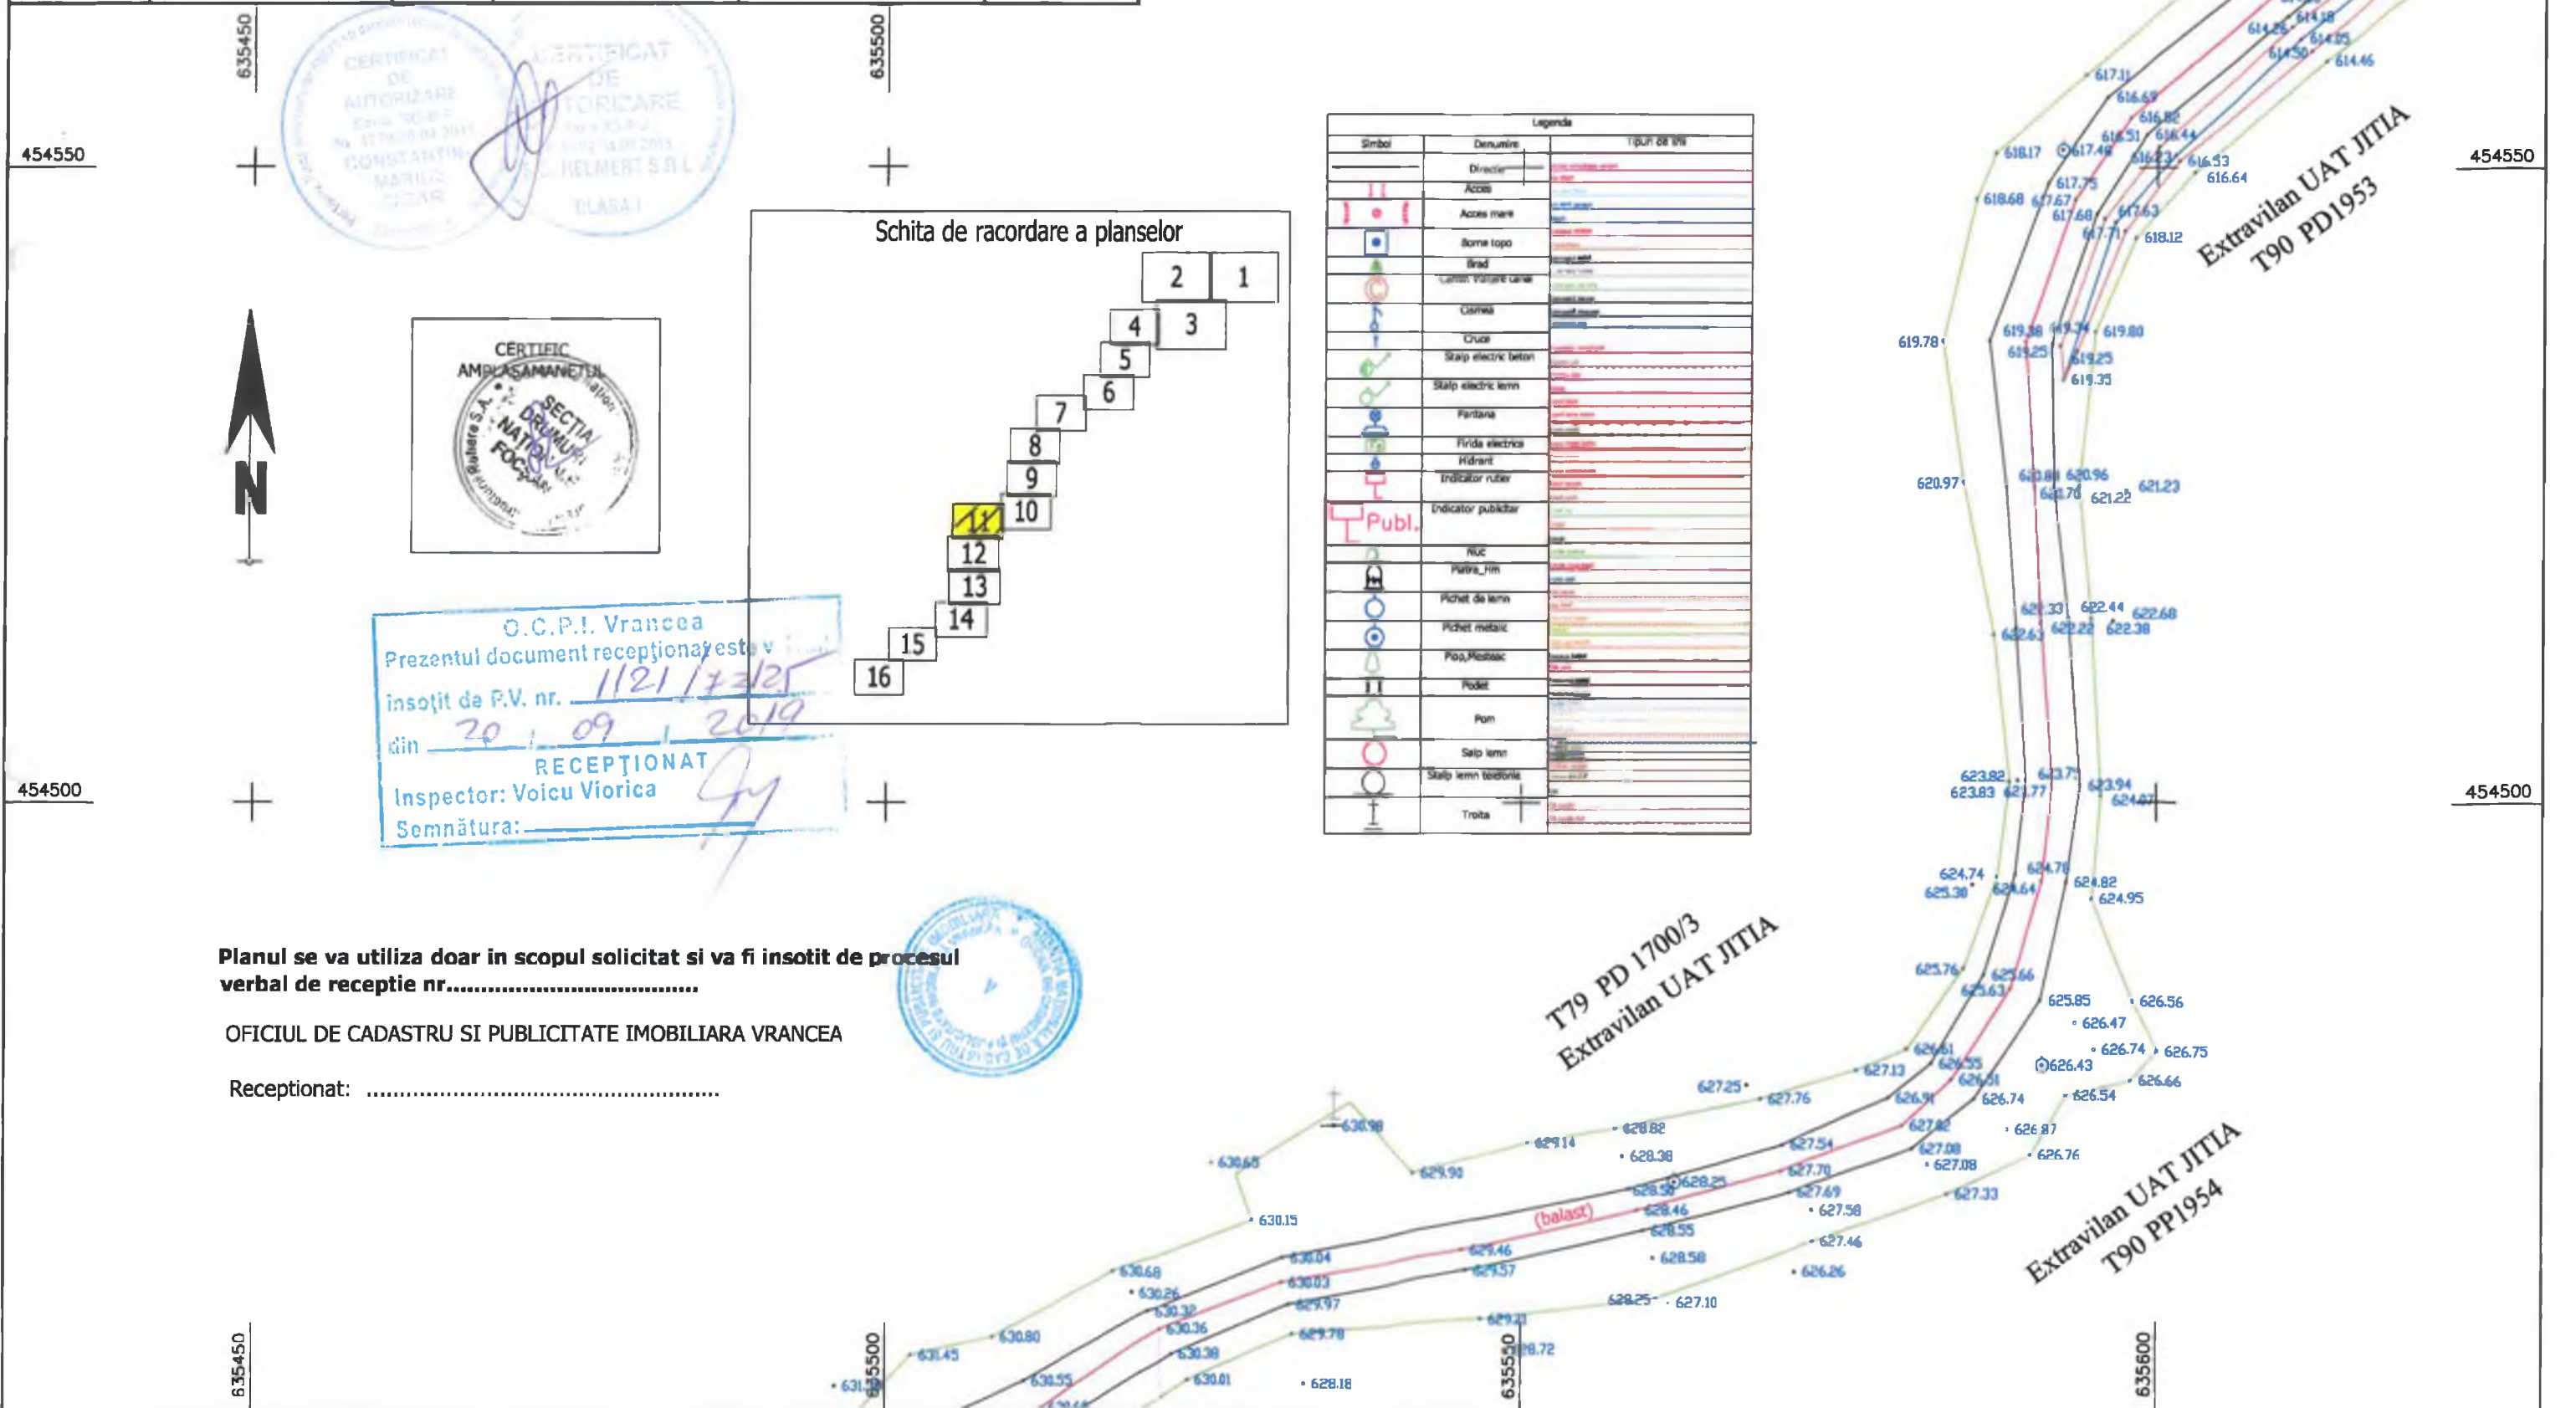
635450
635500
454550
454550
454500
454500
635450
635500
635550
635600

CERTIFICAT DE AUTORIZARE
CONSTANTIN MARIUS CEZAR
CERTIFICAT DE AUTORIZARE
HELMERT S.R.L.
CLASA I

CERTIFICAT AMPLASAMENTUL
SECTIA DRUMURI NATIONALE FOCSANI

N

Schita de racordare a planselor
2 1
4 3
5
6
7
8
9
11 10
12
13
14
15
16

Legenda
| Simbol | Denumire | Tipuri de linii |
|---|---|---|
| | Directie | |
| | Acces | |
| | Acces mare | |
| | Borne topo | |
| | Brad | |
| | Camin vizitare canal | |
| | Cismea | |
| | Cruce | |
| | Stalp electric beton | |
| | Stalp electric lemn | |
| | Fantana | |
| | Firida electrica | |
| | Hidrant | |
| | Indicator rutier | |
| Publ. | Indicator publicitar | |
| | Nuc | |
| | Piatra_Km | |
| | Pichet de lemn | |
| | Pichet metalic | |
| | Plop,Mesteac | |
| | Podet | |
| | Pom | |
| | Stalp lemn | |
| | Stalp lemn telefonie | |
| | Troita | |

O.C.P.I. Vrancea
Prezentul document receptionat este v
insotit de P.V. nr. 1121/1725
din 20 . 09 . 2019
RECEPTIONAT
Inspector: Voicu Viorica
Semnătura:

Planul se va utiliza doar in scopul solicitat si va fi insotit de procesul verbal de receptie nr.....................................

OFICIUL DE CADASTRU SI PUBLICITATE IMOBILIARA VRANCEA

Receptionat: ........................................................

Extravilan UAT JITIA
T90 PD1953

T79 PD 1700/3
Extravilan UAT JITIA

Extravilan UAT JITIA
T90 PP1954

(balast)

617.11 616.69 616.82 616.51 616.44 616.23 616.53 616.64 618.17 617.48 617.75 618.68 617.67 617.68 617.63 617.71 618.12 614.26 614.18 614.05 614.50 614.46
619.78 619.38 619.74 619.80 619.25 619.25 619.35
620.97 620.88 620.96 620.70 621.22 621.23
621.33 622.44 622.68 622.63 622.22 622.38
623.82 623.83 623.77 623.71 623.94 624.07
624.74 625.38 624.64 624.78 624.82 624.95
625.76 625.66 625.63 625.85 626.56 626.47 626.74 626.75 626.61 626.55 626.43 626.51 626.66 627.25 627.13 627.76 626.91 626.74 626.54
627.82 626.87 627.08 627.08 626.76 627.33
630.98 629.14 628.82 628.38 628.25 628.58 630.65 629.90 627.54 627.70 627.69 627.58 628.46 628.55 627.46 628.58 626.26
630.15 630.68 630.26 630.04 630.03 629.97 629.46 629.57 630.32 630.36 630.38 630.01 629.78 629.21 628.72 628.25 627.10 628.18
630.80 631.45 630.55 631.3